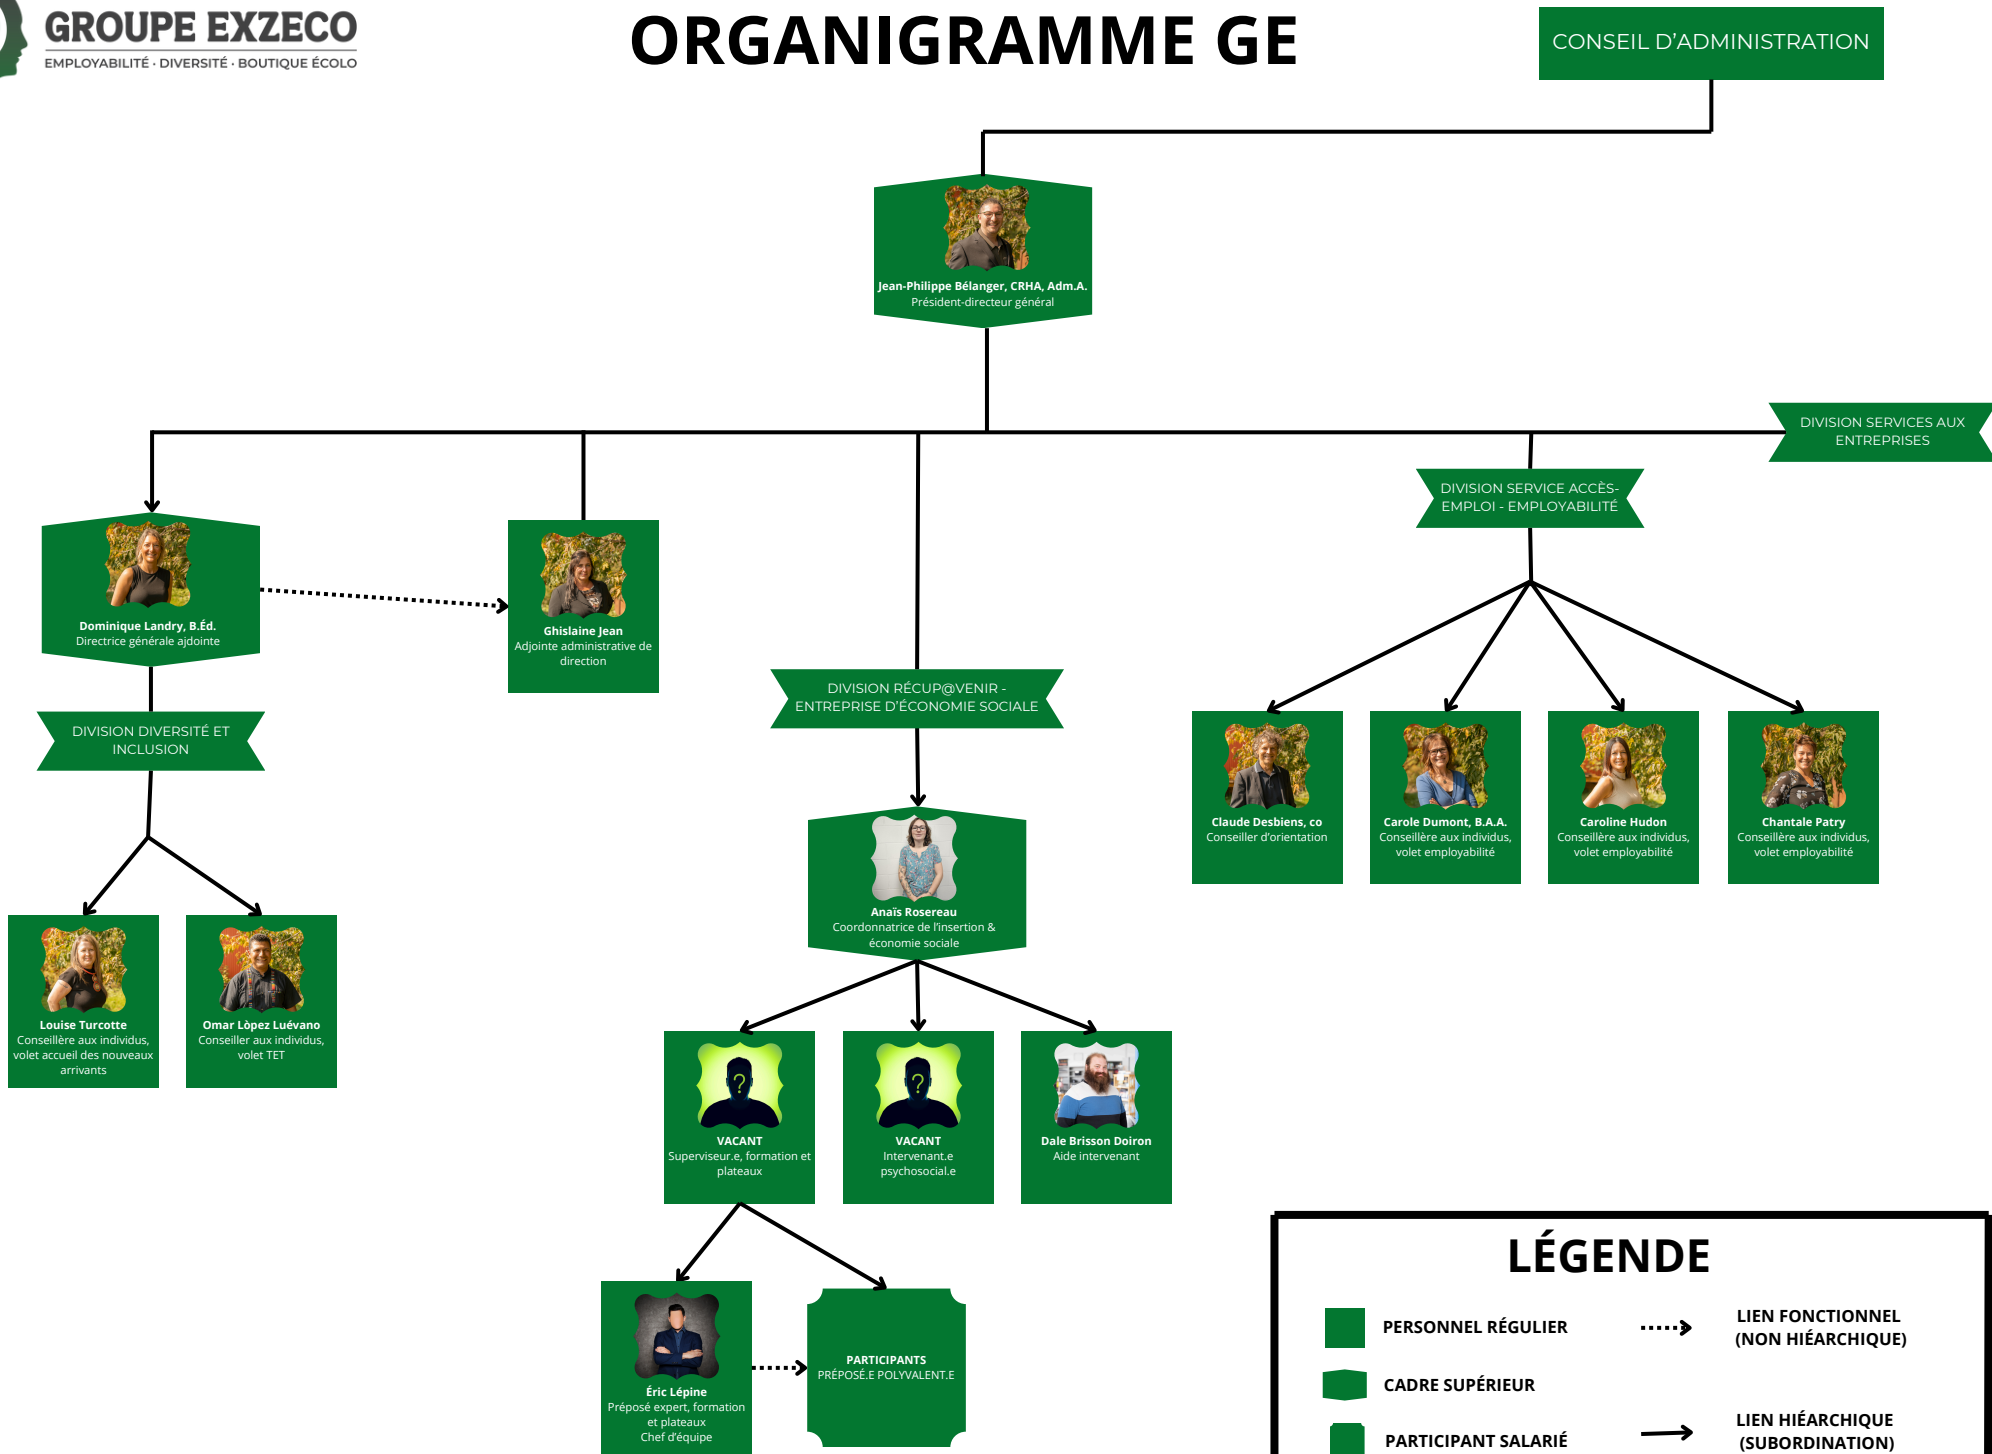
GROUPE EXZECO
EMPLOYABILITÉ · DIVERSITÉ · BOUTIQUE ÉCOLO

ORGANIGRAMME GE

CONSEIL D'ADMINISTRATION

Jean-Philippe Bélanger, CRHA, Adm.A.
Président-directeur général

DIVISION SERVICES AUX ENTREPRISES

DIVISION SERVICE ACCÈS-EMPLOI - EMPLOYABILITÉ

Dominique Landry, B.Éd.
Directrice générale ajdointe

Ghislaine Jean
Adjointe administrative de direction

DIVISION RÉCUP@VENIR - ENTREPRISE D'ÉCONOMIE SOCIALE

DIVISION DIVERSITÉ ET INCLUSION

Claude Desbiens, co
Conseiller d'orientation

Carole Dumont, B.A.A.
Conseillère aux individus, volet employabilité

Caroline Hudon
Conseillère aux individus, volet employabilité

Chantale Patry
Conseillère aux individus, volet employabilité

Anaïs Rosereau
Coordonnatrice de l'insertion & économie sociale

Louise Turcotte
Conseillère aux individus, volet accueil des nouveaux arrivants

Omar Lòpez Luévano
Conseiller aux individus, volet TET

?
VACANT
Superviseur.e, formation et plateaux

?
VACANT
Intervenant.e psychosocial.e

Dale Brisson Doiron
Aide intervenant

Éric Lépine
Préposé expert, formation et plateaux
Chef d'équipe

PARTICIPANTS
PRÉPOSÉ.E POLYVALENT.E

LÉGENDE
PERSONNEL RÉGULIER
LIEN FONCTIONNEL (NON HIÉARCHIQUE)
CADRE SUPÉRIEUR
PARTICIPANT SALARIÉ
LIEN HIÉARCHIQUE (SUBORDINATION)